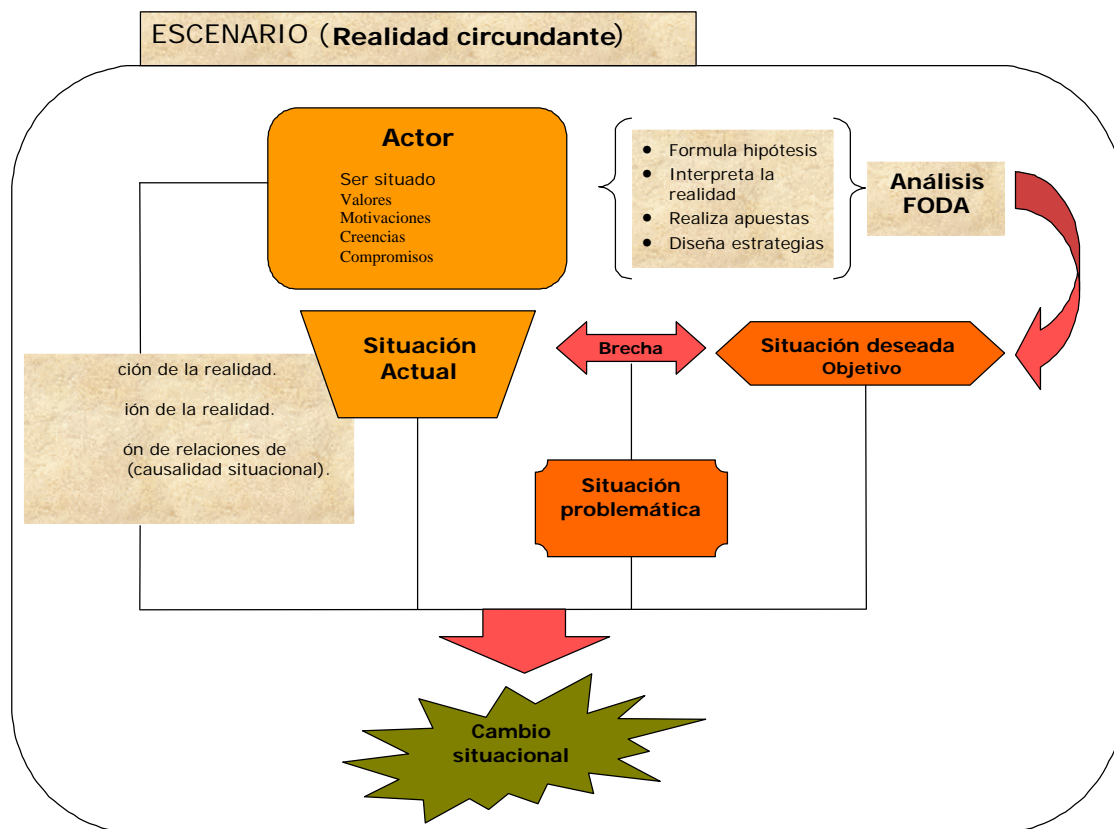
ESCENARIO (**Realidad circundante**)

**Actor**

Ser situado
Valores
Motivaciones
Creencias
Compromisos

- Formula hipótesis
- Interpreta la realidad
- Realiza apuestas
- Diseña estrategias

**Análisis FODA**

**Situación Actual**

**Brecha**

**Situación deseada**
**Objetivo**

ción de la realidad.

ión de la realidad.

ón de relaciones de (causalidad situacional).

**Situación problemática**

**Cambio situacional**